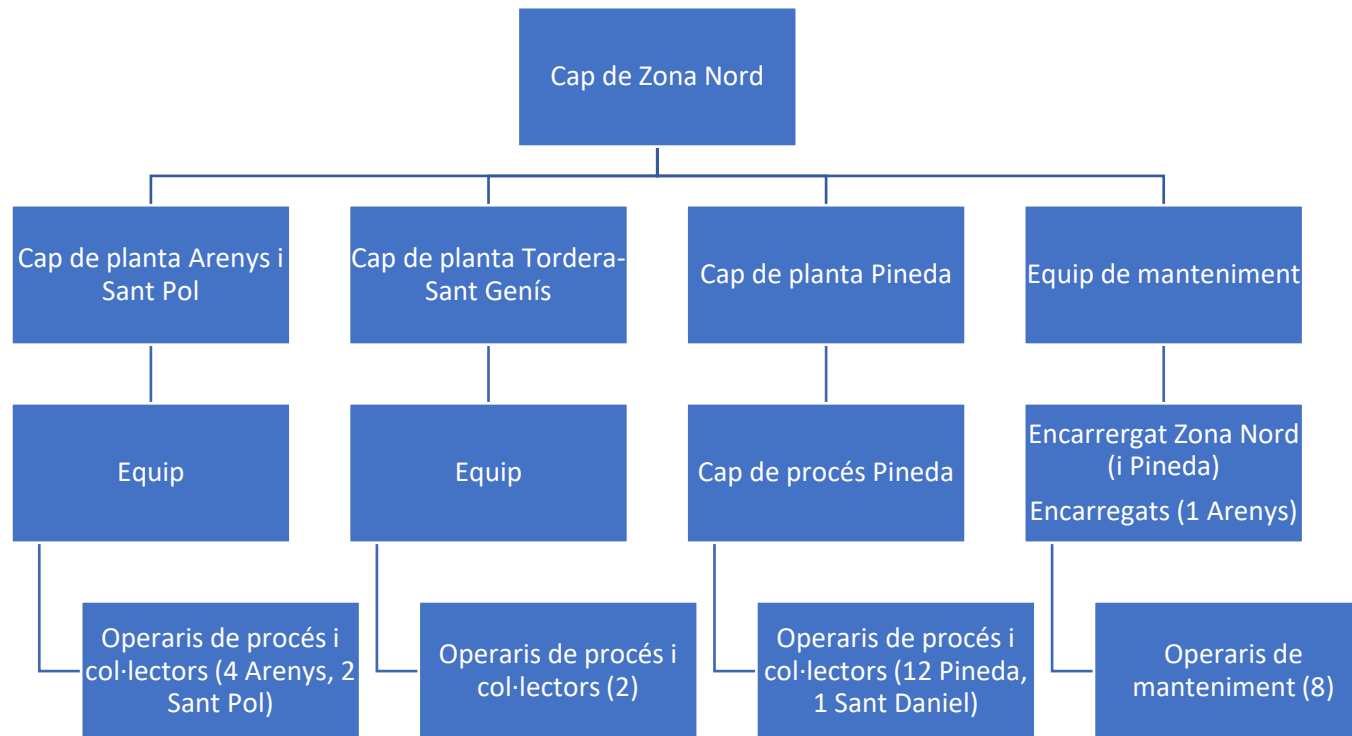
Cap de Zona Nord

Cap de planta Arenys i Sant Pol

Cap de planta Tordera-Sant Genís

Cap de planta Pineda

Equip de manteniment

Equip

Equip

Cap de procés Pineda

Encarrergat Zona Nord (i Pineda)

Encarregats (1 Arenys)

Operaris de procés i col·lectors (4 Arenys, 2 Sant Pol)

Operaris de procés i col·lectors (2)

Operaris de procés i col·lectors (12 Pineda, 1 Sant Daniel)

Operaris de manteniment (8)